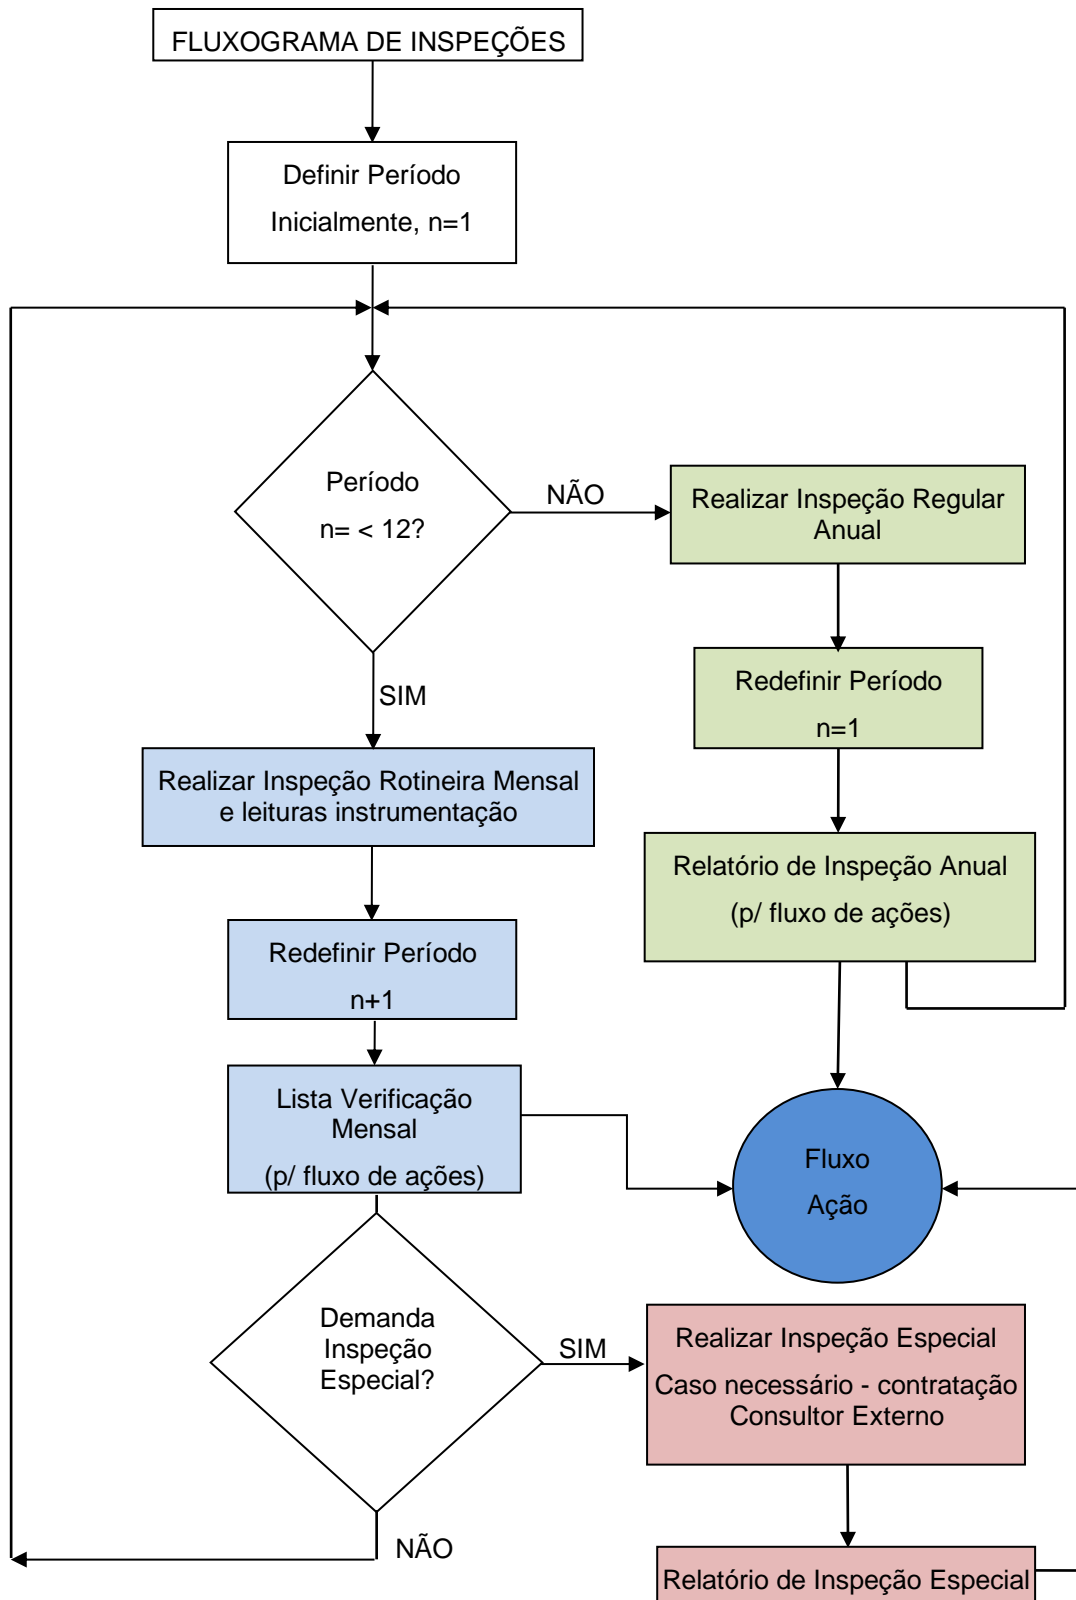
FLUXOGRAMA DE INSPEÇÕES

Definir Período

Inicialmente, n=1

Período

n= < 12?

NÃO

Realizar Inspeção Regular Anual

Redefinir Período

n=1

Relatório de Inspeção Anual

(p/ fluxo de ações)

SIM

Realizar Inspeção Rotineira Mensal e leituras instrumentação

Redefinir Período

n+1

Lista Verificação Mensal

(p/ fluxo de ações)

Fluxo

Ação

Demanda Inspeção Especial?

SIM

Realizar Inspeção Especial

Caso necessário - contratação Consultor Externo

NÃO

Relatório de Inspeção Especial